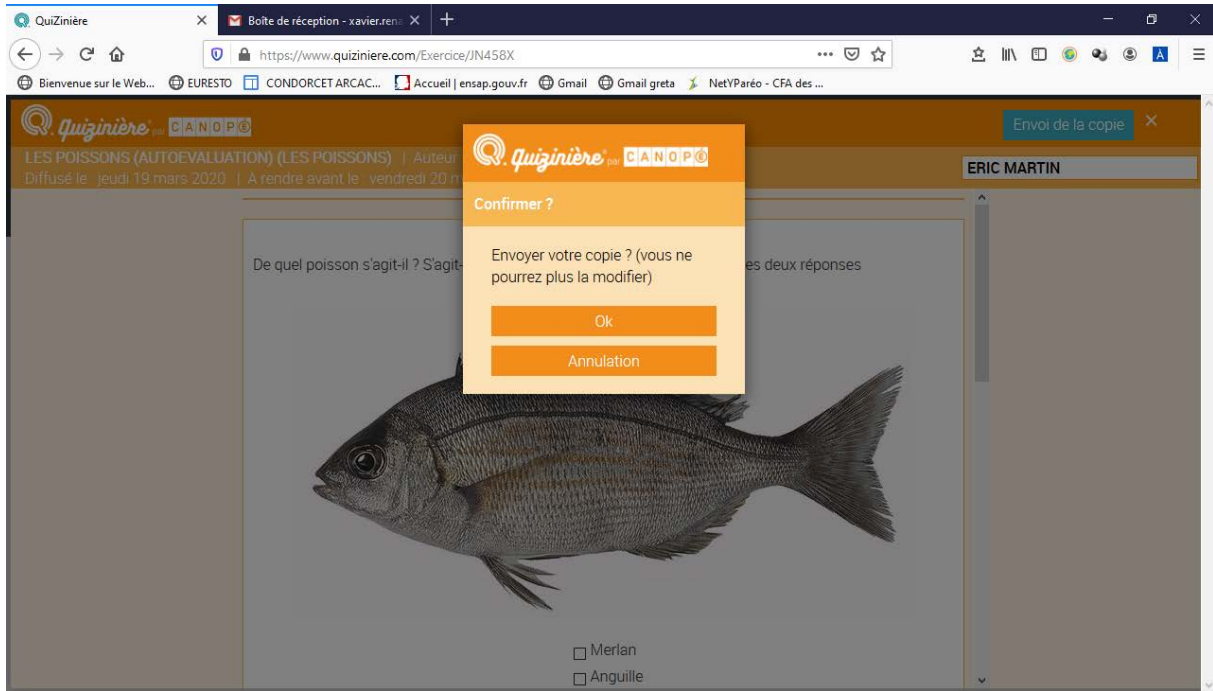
QuiZinière
Boîte de réception - xavier.rena
https://www.quiziniere.com/Exercice/JN458X
Bienvenue sur le Web... EURESTO CONDORCET ARCAC... Accueil | ensap.gouv.fr Gmail Gmail greta NetYParéo - CFA des ...

Quizinière par CANOPÉ
Envoi de la copie
LES POISSONS (AUTOEVALUATION) (LES POISSONS) | Auteur
Diffusé le jeudi 19 mars 2020 | A rendre avant le vendredi 20 m
ERIC MARTIN

De quel poisson s'agit-il ? S'agit- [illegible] es deux réponses

Quizinière par CANOPÉ
Confirmer ?
Envoyer votre copie ? (vous ne pourrez plus la modifier)
Ok
Annulation

Merlan
Anguille